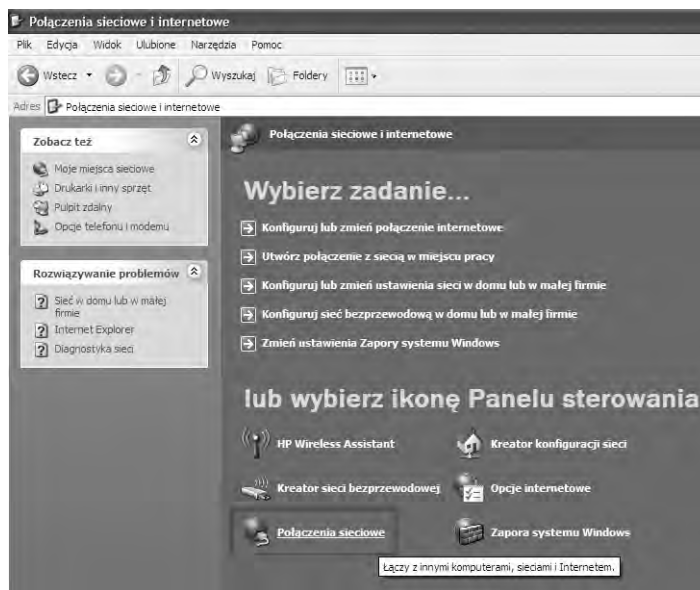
Połączenia sieciowe i internetowe

Plik Edycja Widok Ulubione Narzędzia Pomoc

Wstecz Wyszukaj Foldery

Adres Połączenia sieciowe i internetowe

Zobacz też

Moje miejsca sieciowe
Drukarki i inny sprzęt
Pulpit zdalny
Opcje telefonu i modemu

Rozwiązywanie problemów

Sieć w domu lub w małej firmie
Internet Explorer
Diagnostyka sieci

Połączenia sieciowe i internetowe

Wybierz zadanie...

Konfiguruj lub zmień połączenie internetowe
Utwórz połączenie z siecią w miejscu pracy
Konfiguruj lub zmień ustawienia sieci w domu lub w małej firmie
Konfiguruj sieć bezprzewodową w domu lub w małej firmie
Zmień ustawienia Zapory systemu Windows

lub wybierz ikonę Panelu sterowania

HP Wireless Assistant
Kreator konfiguracji sieci
Kreator sieci bezprzewodowej
Opcje internetowe
Połączenia sieciowe
Zapora systemu Windows

Łączy z innymi komputerami, sieciami i Internetem.